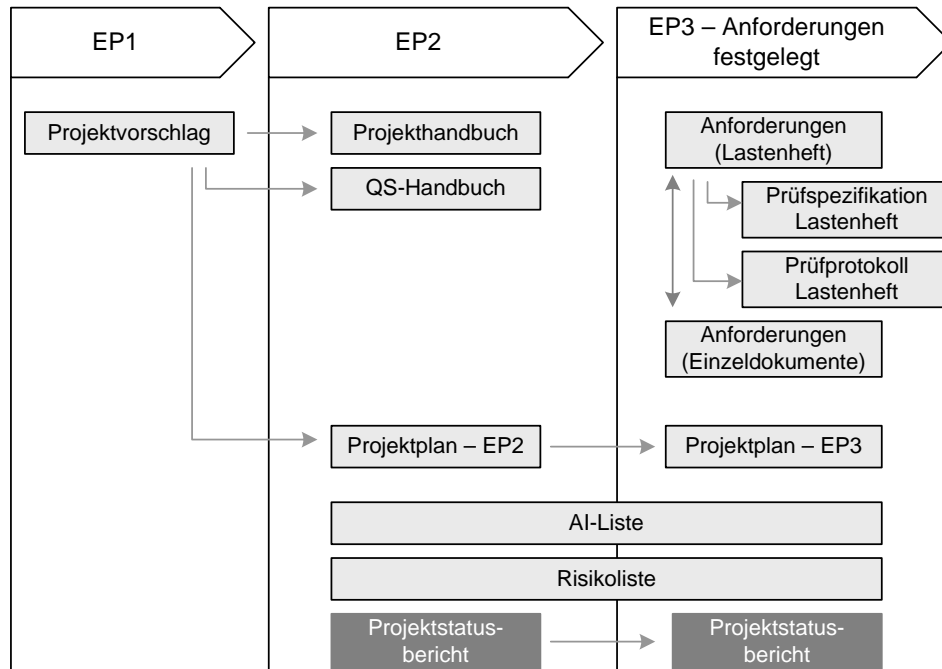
EP1

EP2

EP3 – Anforderungen festgelegt

Projektvorschlag

Projekthandbuch

QS-Handbuch

Anforderungen (Lastenheft)

Prüfspezifikation Lastenheft

Prüfprotokoll Lastenheft

Anforderungen (Einzeldokumente)

Projektplan – EP2

Projektplan – EP3

AI-Liste

Risikoliste

Projektstatusbericht

Projektstatusbericht